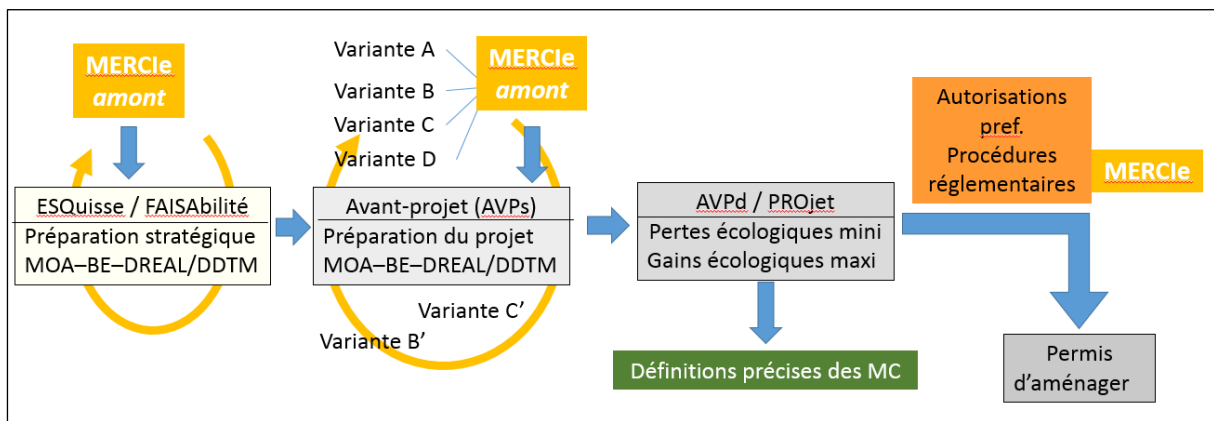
MERCIe
amont

ESQuisse / FAISAbilité
Préparation stratégique
MOA–BE–DREAL/DDTM

Variante A
Variante B
Variante C
Variante D

MERCIe
amont

Avant-projet (AVPs)
Préparation du projet
MOA–BE–DREAL/DDTM

Variante C'
Variante B'

AVPd / PROjet
Pertes écologiques mini
Gains écologiques maxi

Définitions précises des MC

Autorisations pref.
Procédures réglementaires

MERCIe

Permis d'aménager